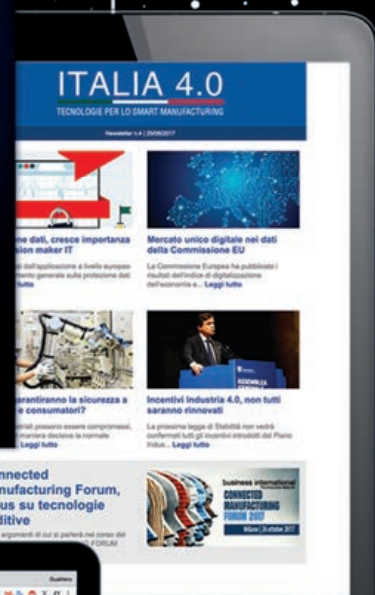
ITALIA 4.0

TECNOLOGIE PER LO SMART MANUFACTURING

Newsletter n.4 | 29/06/2017

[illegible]ne dati, cresce importanza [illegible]sion maker IT

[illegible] dall'applicazione a livello europeo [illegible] generale sulla protezione dei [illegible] tutto

Mercato unico digitale nei dati della Commissione EU

La Commissione Europea ha pubblicato i risultati dell'indice di digitalizzazione dell'economia e... Leggi tutto

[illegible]rantiranno la sicurezza a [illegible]e consumatori?

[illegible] possono essere compromessi, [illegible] maniera decisiva la normale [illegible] Leggi tutto

Incentivi Industria 4.0, non tutti saranno rinnovati

La prossima legge di Stabilità non vedrà confermati tutti gli incentivi introdotti dal Piano Indus... Leggi tutto

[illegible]onnected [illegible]nufacturing Forum, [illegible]us su tecnologie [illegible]ditive

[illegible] argomenti di cui si parlerà nel corso del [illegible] FORUM

business international

CONNECTED MANUFACTURING FORUM 2017

Milano | 5 ottobre 2017